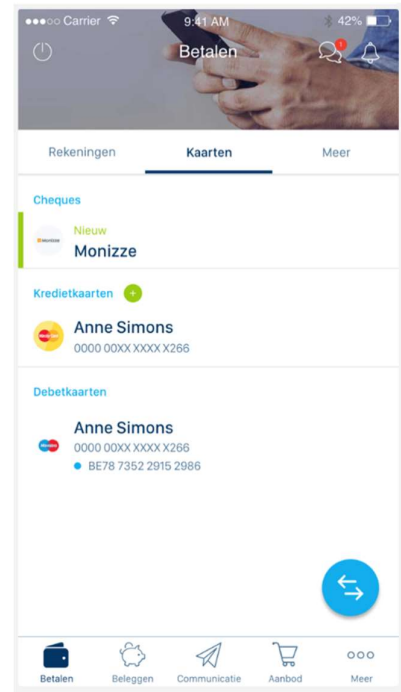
●●●○○ Carrier 9:41 AM 42%

Betalen

1

Rekeningen Kaarten Meer

Cheques

Monizze

Nieuw
Monizze

Kredietkaarten

Anne Simons
0000 00XX XXXX X266

Debetkaarten

Anne Simons
0000 00XX XXXX X266
BE78 7352 2915 2986

Betalen Beleggen Communicatie Aanbod Meer